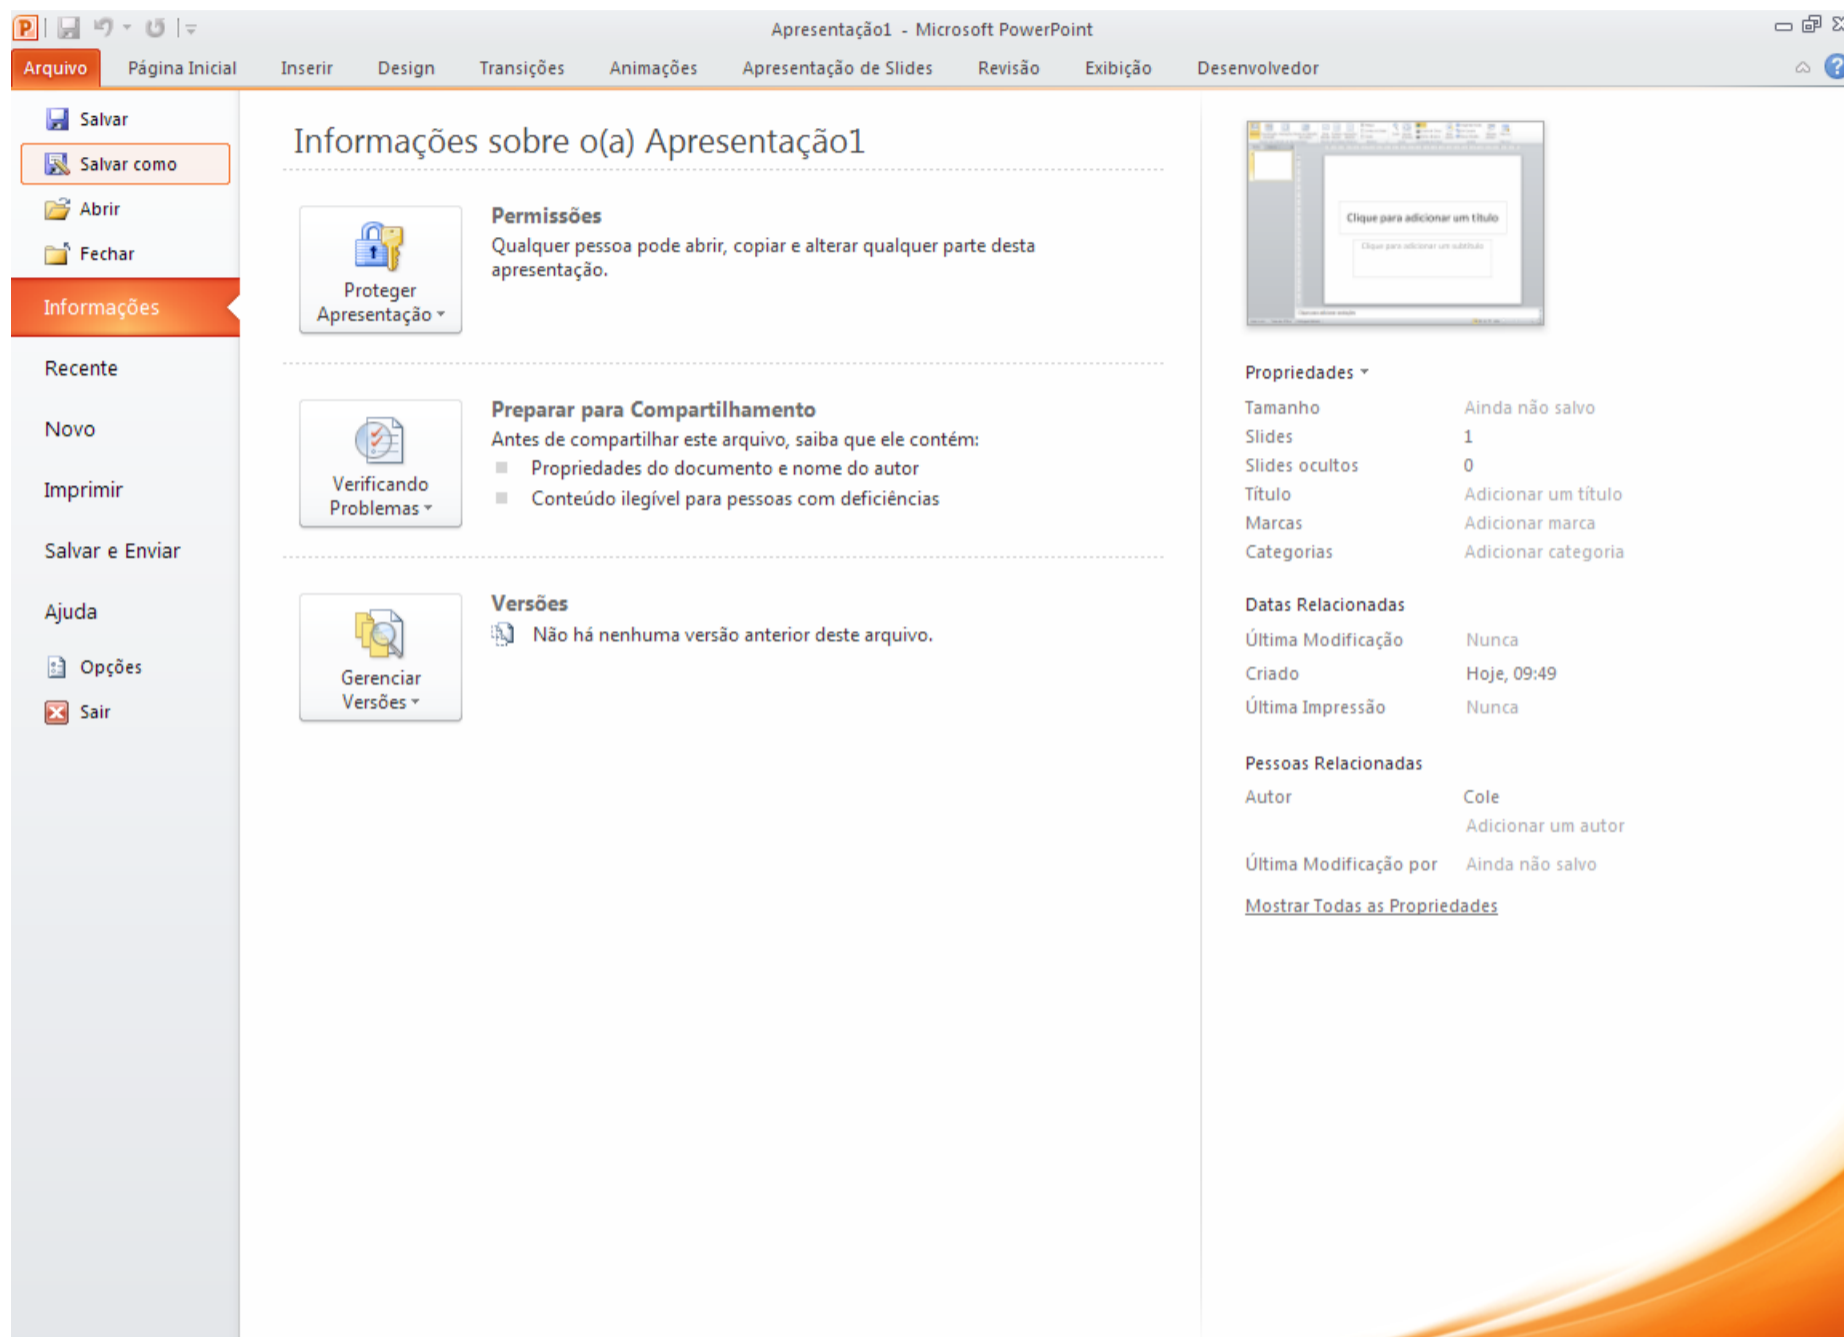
Apresentação1 - Microsoft PowerPoint

Arquivo | Página Inicial | Inserir | Design | Transições | Animações | Apresentação de Slides | Revisão | Exibição | Desenvolvedor

Salvar
Salvar como
Abrir
Fechar
Informações
Recente
Novo
Imprimir
Salvar e Enviar
Ajuda
Opções
Sair

Informações sobre o(a) Apresentação1

Proteger Apresentação

Permissões
Qualquer pessoa pode abrir, copiar e alterar qualquer parte desta apresentação.

Verificando Problemas

Preparar para Compartilhamento
Antes de compartilhar este arquivo, saiba que ele contém:
Propriedades do documento e nome do autor
Conteúdo ilegível para pessoas com deficiências

Gerenciar Versões

Versões
Não há nenhuma versão anterior deste arquivo.

Clique para adicionar um título
Clique para adicionar um subtítulo

Propriedades

| | |
|---|---|
| Tamanho | Ainda não salvo |
| Slides | 1 |
| Slides ocultos | 0 |
| Título | Adicionar um título |
| Marcas | Adicionar marca |
| Categorias | Adicionar categoria |

Datas Relacionadas

| | |
|---|---|
| Última Modificação | Nunca |
| Criado | Hoje, 09:49 |
| Última Impressão | Nunca |

Pessoas Relacionadas

| | |
|---|---|
| Autor | Cole |
| | Adicionar um autor |
| Última Modificação por | Ainda não salvo |

Mostrar Todas as Propriedades